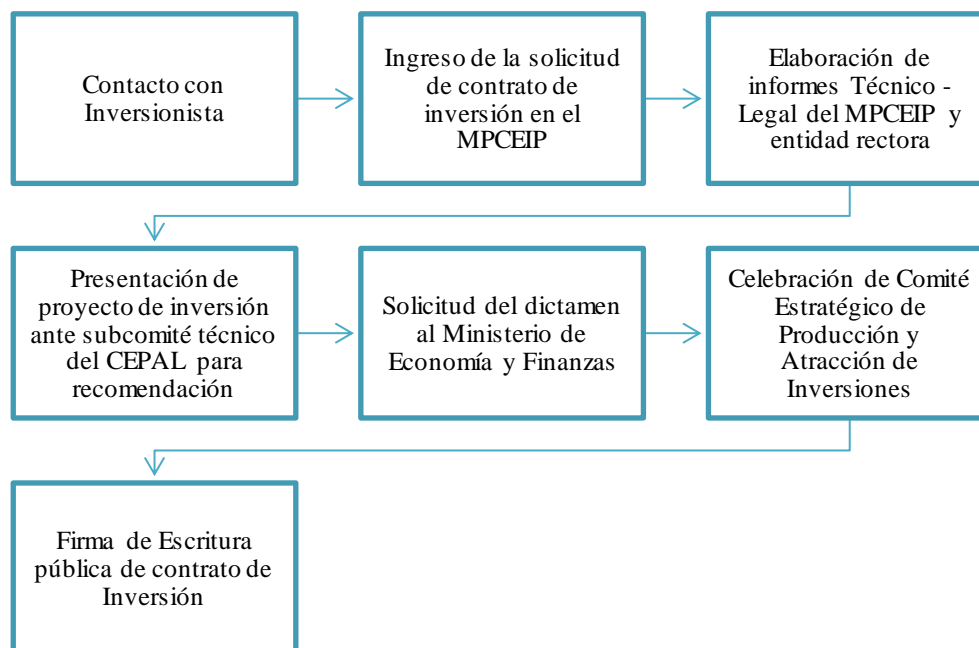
Contacto con Inversionista

Ingreso de la solicitud de contrato de inversión en el MPCEIP

Elaboración de informes Técnico - Legal del MPCEIP y entidad rectora

Presentación de proyecto de inversión ante subcomité técnico del CEPAL para recomendación

Solicitud del dictamen al Ministerio de Economía y Finanzas

Celebración de Comité Estratégico de Producción y Atracción de Inversiones

Firma de Escritura pública de contrato de Inversión